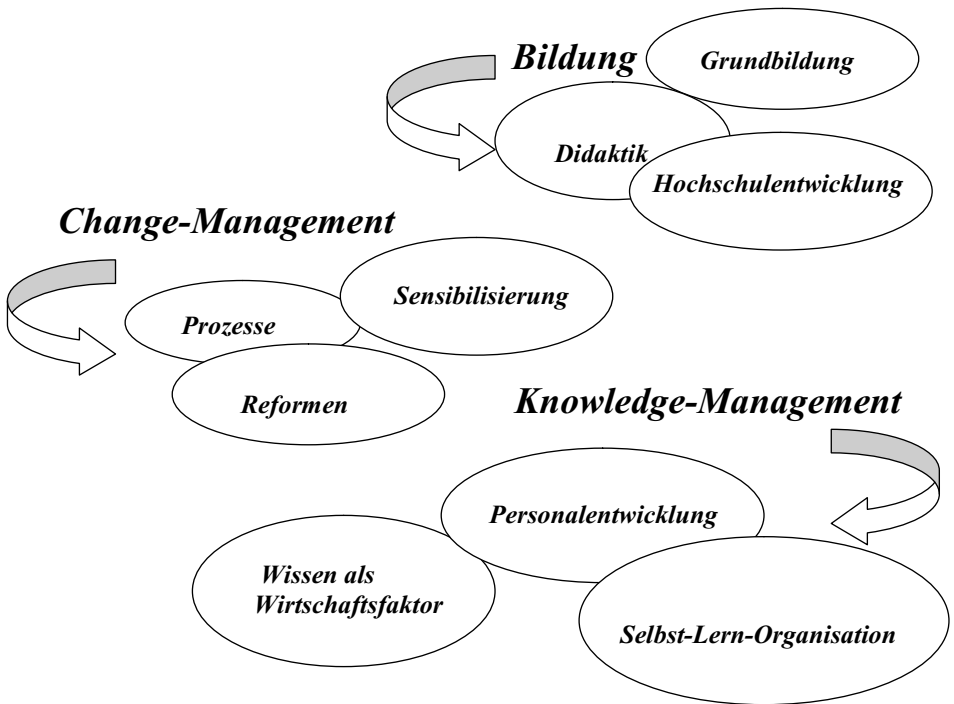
Bildung

Grundbildung

Didaktik

Hochschulentwicklung

Change-Management

Sensibilisierung

Prozesse

Reformen

Knowledge-Management

Personalentwicklung

Wissen als Wirtschaftsfaktor

Selbst-Lern-Organisation